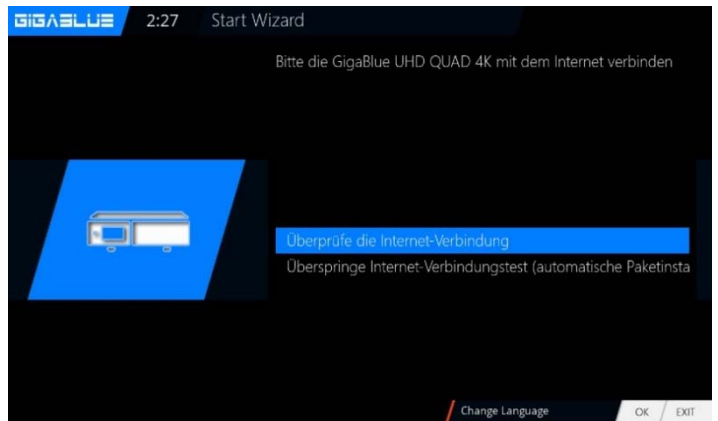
GIGABLUE 2:27 Start Wizard

Bitte die GigaBlue UHD QUAD 4K mit dem Internet verbinden

Überprüfe die Internet-Verbindung

Überspringe Internet-Verbindungstest (automatische Paketinsta

Change Language

OK EXIT